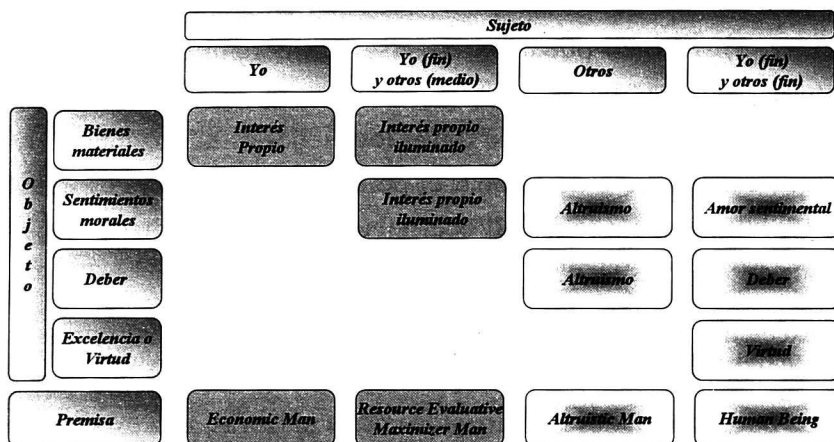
| | | Sujeto | | | |
|---|---|---|---|---|---|
| | | Yo | Yo (fin) y otros (medio) | Otros | Yo (fin) y otros (fin) |
| Objeto | Bienes materiales | Interés Propio | Interés propio iluminado | | |
| | Sentimientos morales | | Interés propio iluminado | Altruismo | Amor sentimental |
| | Deber | | | Altruismo | Deber |
| | Excelencia o Virtud | | | | Virtud |
| Premisa | | Economic Man | Resource Evaluative Maximizer Man | Altruistic Man | Human Being |